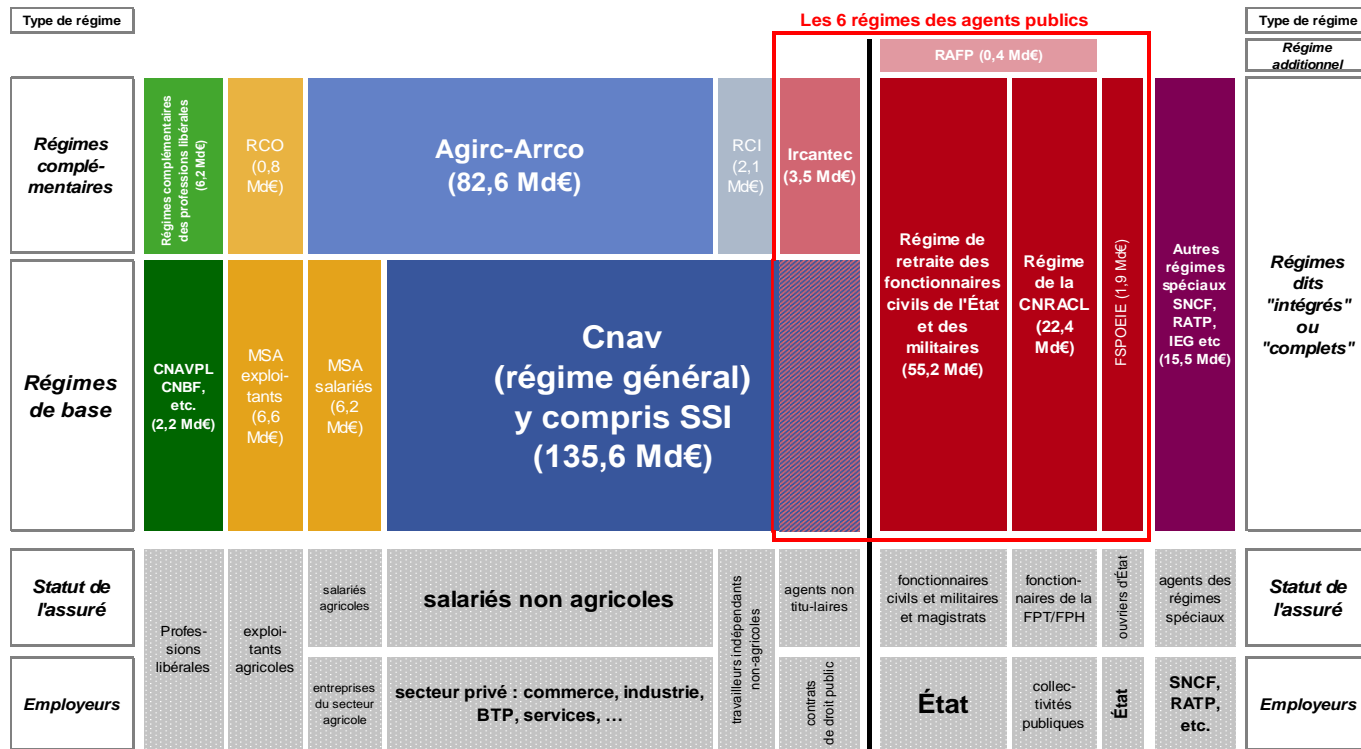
Type de régime

Les 6 régimes des agents publics

Type de régime

RAFP (0,4 Md€)

Régime additionnel

Régimes complé-mentaires

Régimes complémentaires des professions libérales (6,2 Md€)

RCO (0,8 Md€)

Agirc-Arrco (82,6 Md€)

RCI (2,1 Md€)

Ircantec (3,5 Md€)

Régime de retraite des fonctionnaires civils de l'État et des militaires (55,2 Md€)

Régime de la CNRACL (22,4 Md€)

FSPOEIE (1,9 Md€)

Autres régimes spéciaux SNCF, RATP, IEG etc (15,5 Md€)

Régimes dits "intégrés" ou "complets"

Régimes de base

CNAVPL CNBF, etc. (2,2 Md€)

MSA exploi-tants (6,6 Md€)

MSA salariés (6,2 Md€)

Cnav (régime général) y compris SSI (135,6 Md€)

Statut de l'assuré

Profes-sions libérales

exploi-tants agricoles

salariés agricoles

salariés non agricoles

travailleurs indépendants non-agricoles

agents non titu-laires

fonctionnaires civils et militaires et magistrats

fonction-naires de la FPT/FPH

ouvriers d'État

agents des régimes spéciaux

Statut de l'assuré

Employeurs

entreprises du secteur agricole

secteur privé : commerce, industrie, BTP, services, …

contrats de droit public

État

collec-tivités publiques

État

SNCF, RATP, etc.

Employeurs